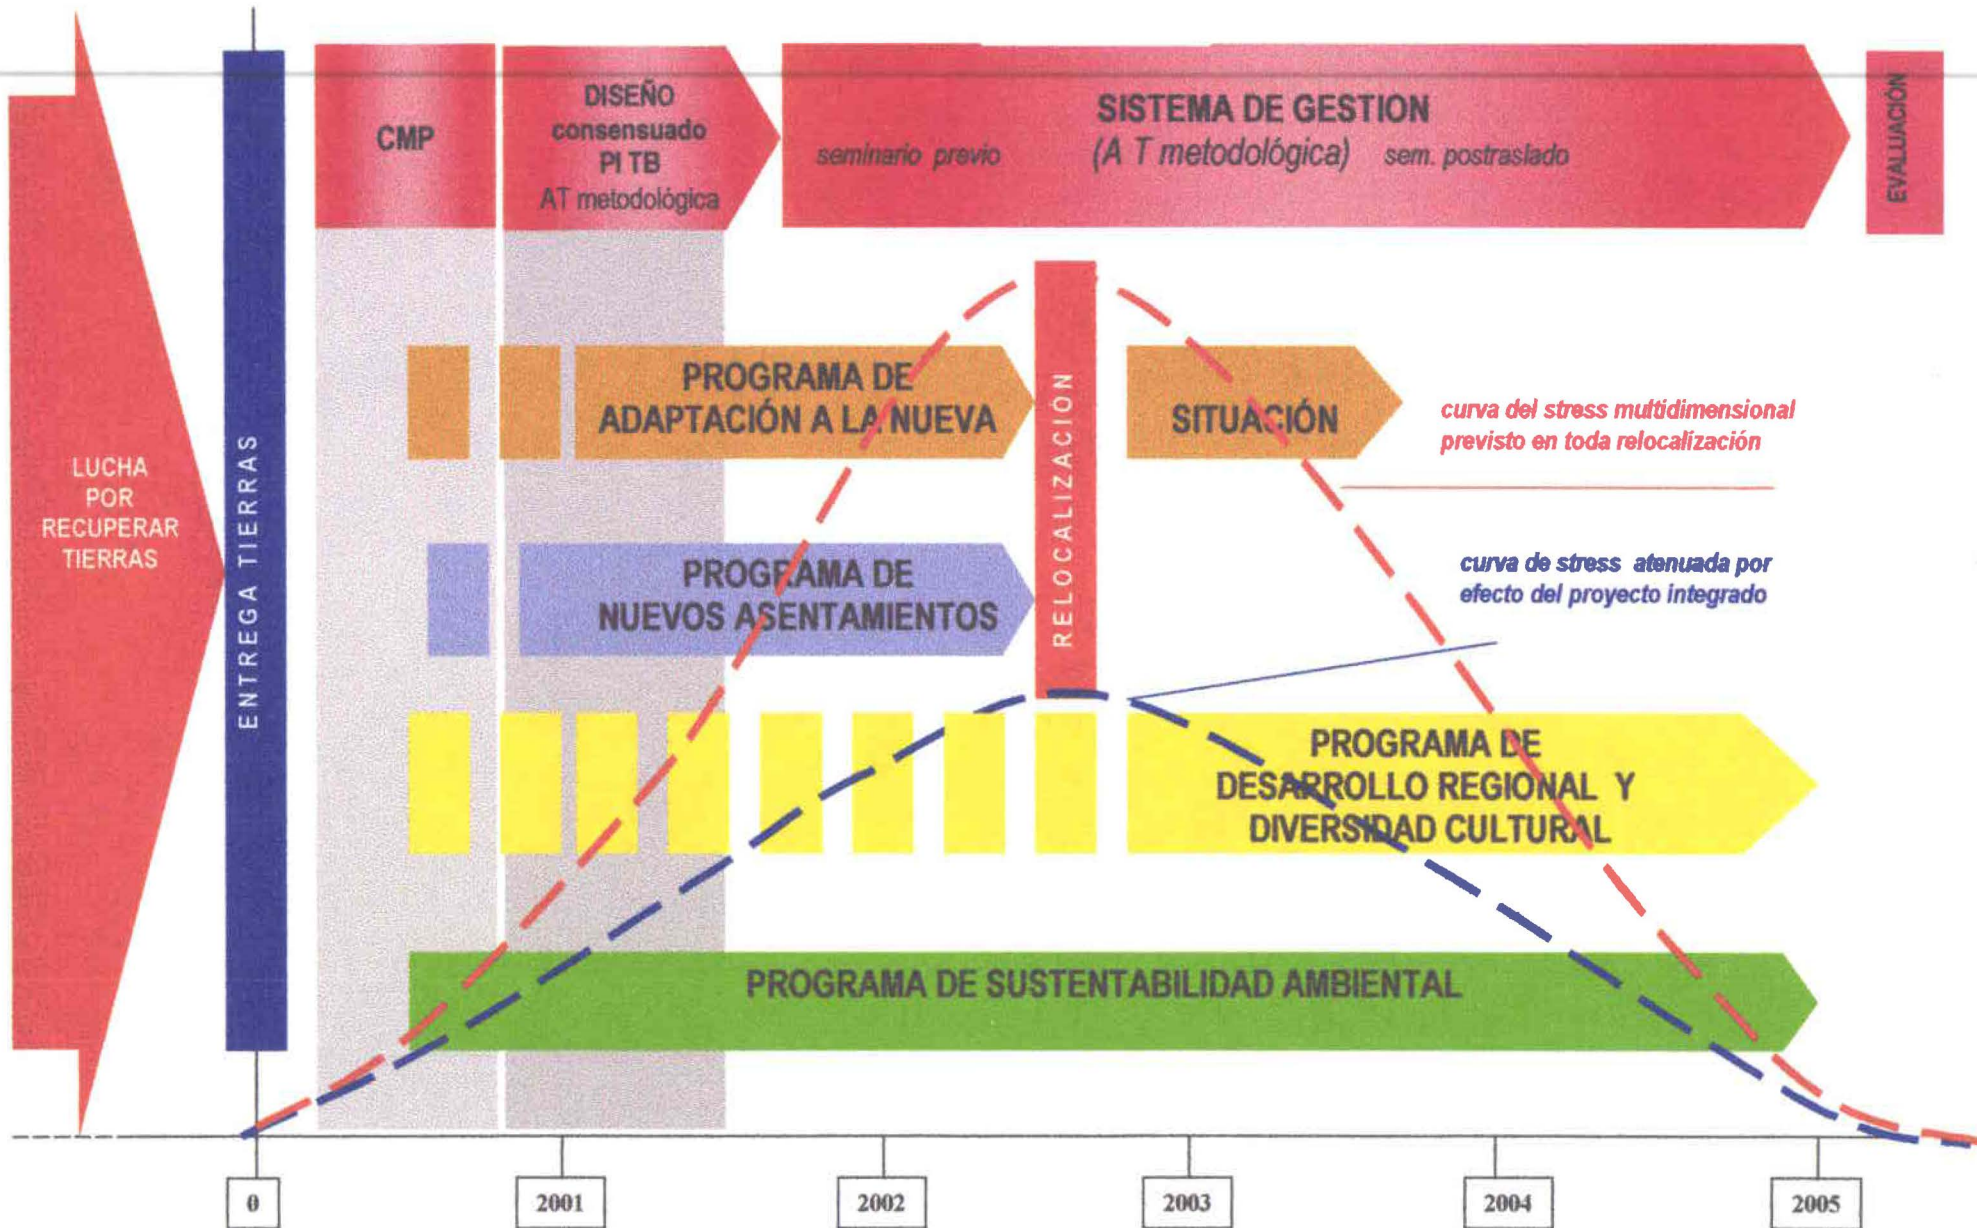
LUCHA POR RECUPERAR TIERRAS

ENTREGA TIERRAS

CMP

DISEÑO consensuado PI TB AT metodológica

SISTEMA DE GESTION
seminario previo (A T metodológica) sem. postraslado

EVALUACIÓN

PROGRAMA DE ADAPTACIÓN A LA NUEVA

RELOCALIZACION

SITUACIÓN

curva del stress multidimensional previsto en toda relocalización

PROGRAMA DE NUEVOS ASENTAMIENTOS

curva de stress atenuada por efecto del proyecto integrado

PROGRAMA DE DESARROLLO REGIONAL Y DIVERSIDAD CULTURAL

PROGRAMA DE SUSTENTABILIDAD AMBIENTAL

0

2001

2002

2003

2004

2005